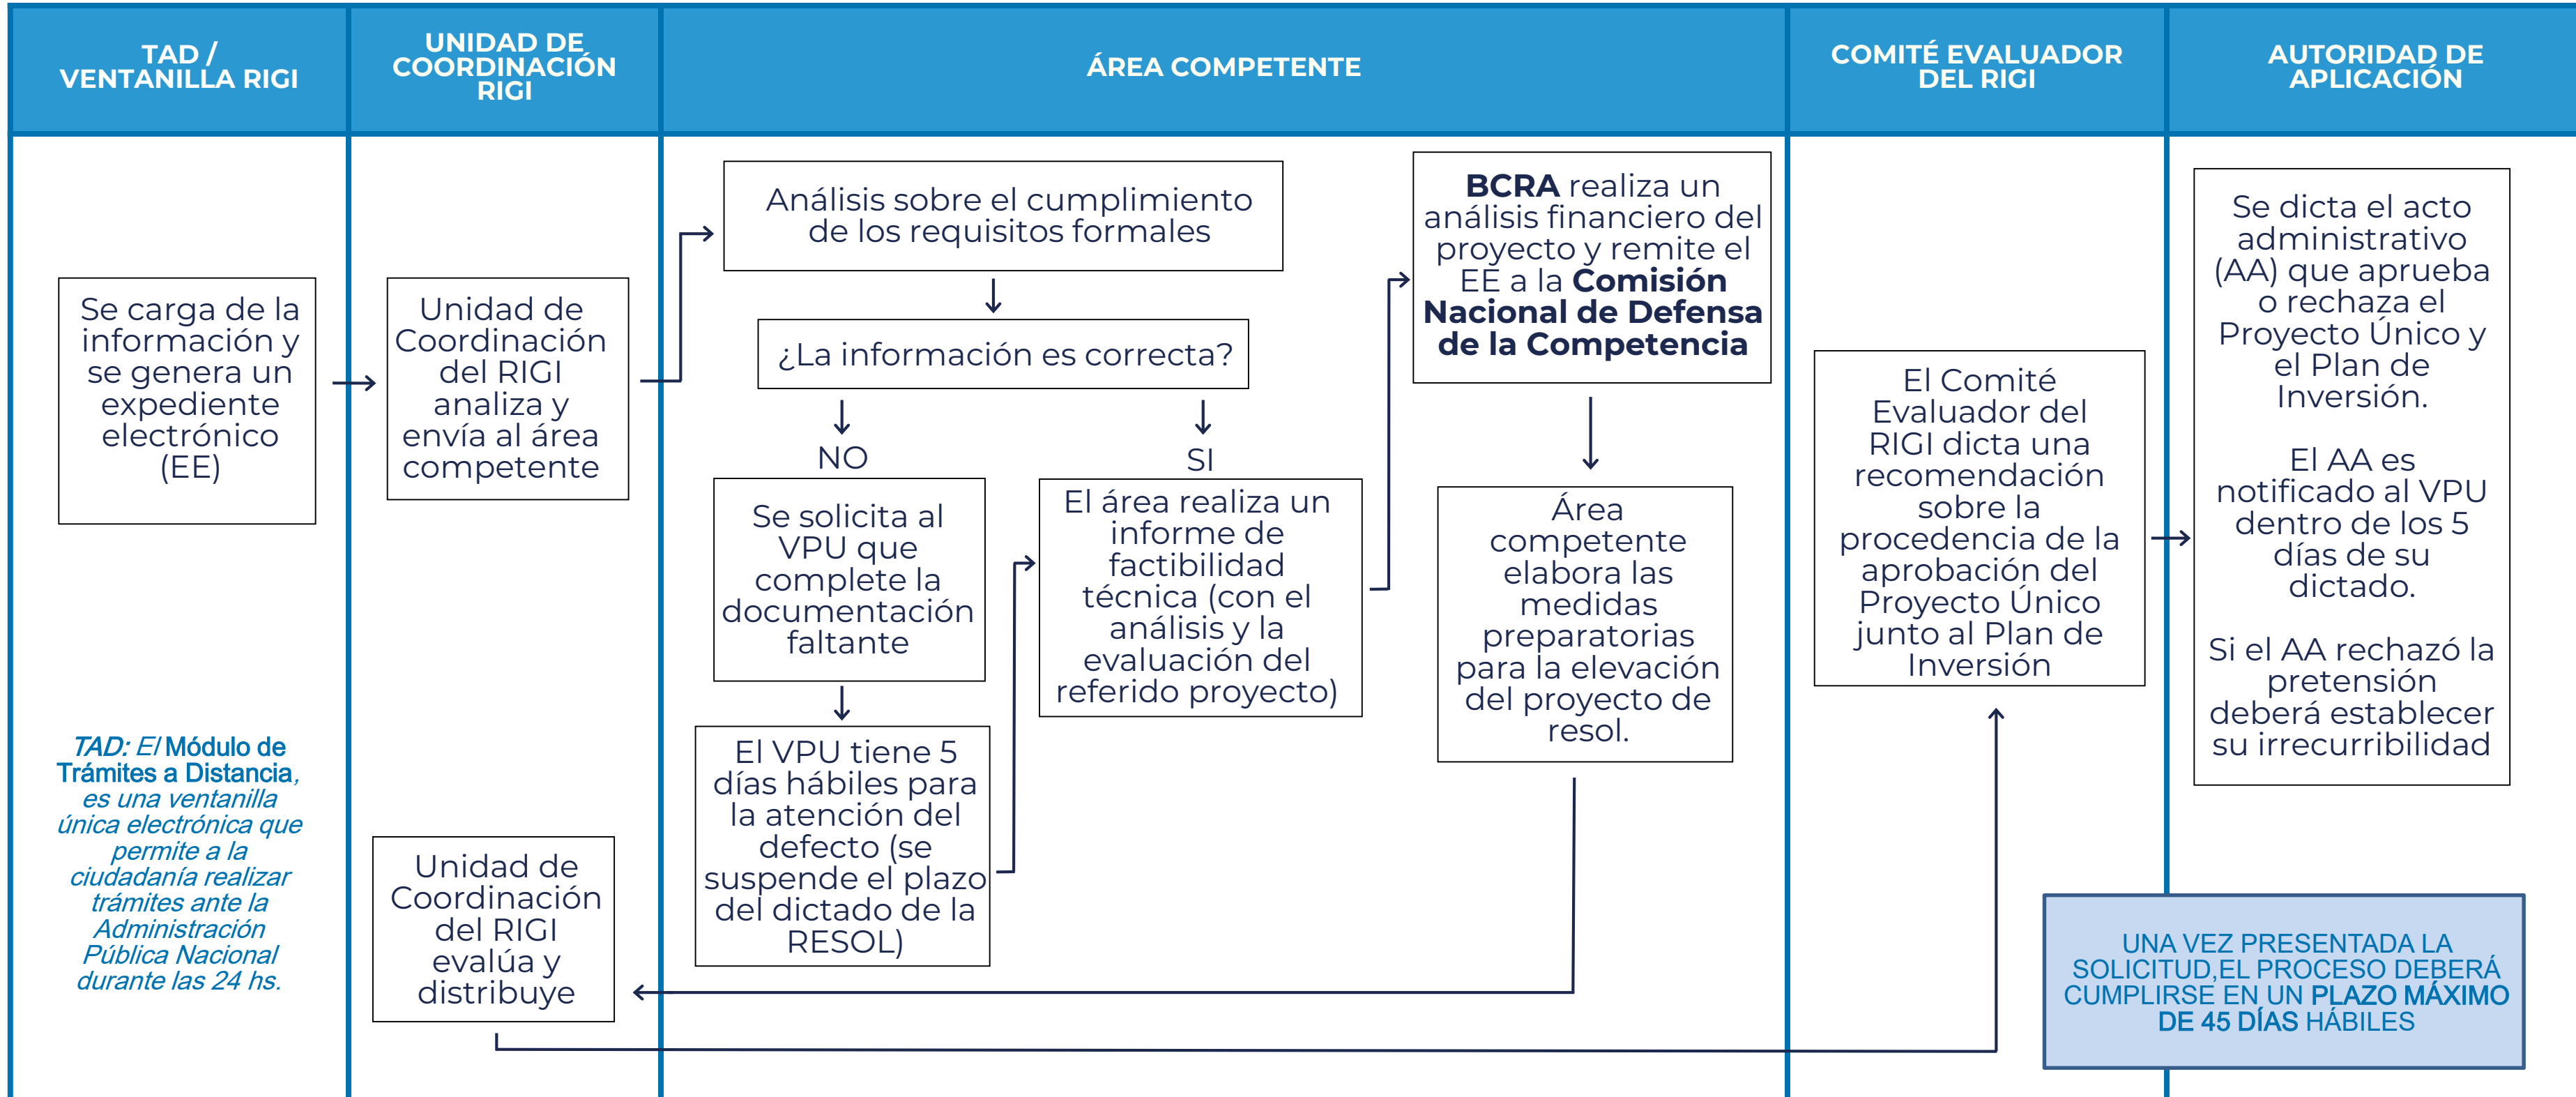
| TAD / VENTANILLA RIGI | UNIDAD DE COORDINACIÓN RIGI | ÁREA COMPETENTE | COMITÉ EVALUADOR DEL RIGI | AUTORIDAD DE APLICACIÓN |
|---|---|---|---|---|

Se carga de la información y se genera un expediente electrónico (EE)

TAD: El Módulo de Trámites a Distancia, es una ventanilla única electrónica que permite a la ciudadanía realizar trámites ante la Administración Pública Nacional durante las 24 hs.

Unidad de Coordinación del RIGI analiza y envía al área competente

Unidad de Coordinación del RIGI evalúa y distribuye

Análisis sobre el cumplimiento de los requisitos formales

¿La información es correcta?

NO

Se solicita al VPU que complete la documentación faltante

El VPU tiene 5 días hábiles para la atención del defecto (se suspende el plazo del dictado de la RESOL)

SI

El área realiza un informe de factibilidad técnica (con el análisis y la evaluación del referido proyecto)

BCRA realiza un análisis financiero del proyecto y remite el EE a la Comisión Nacional de Defensa de la Competencia

Área competente elabora las medidas preparatorias para la elevación del proyecto de resol.

El Comité Evaluador del RIGI dicta una recomendación sobre la procedencia de la aprobación del Proyecto Único junto al Plan de Inversión

Se dicta el acto administrativo (AA) que aprueba o rechaza el Proyecto Único y el Plan de Inversión.

El AA es notificado al VPU dentro de los 5 días de su dictado.

Si el AA rechazó la pretensión deberá establecer su irrecurribilidad

UNA VEZ PRESENTADA LA SOLICITUD,EL PROCESO DEBERÁ CUMPLIRSE EN UN PLAZO MÁXIMO DE 45 DÍAS HÁBILES